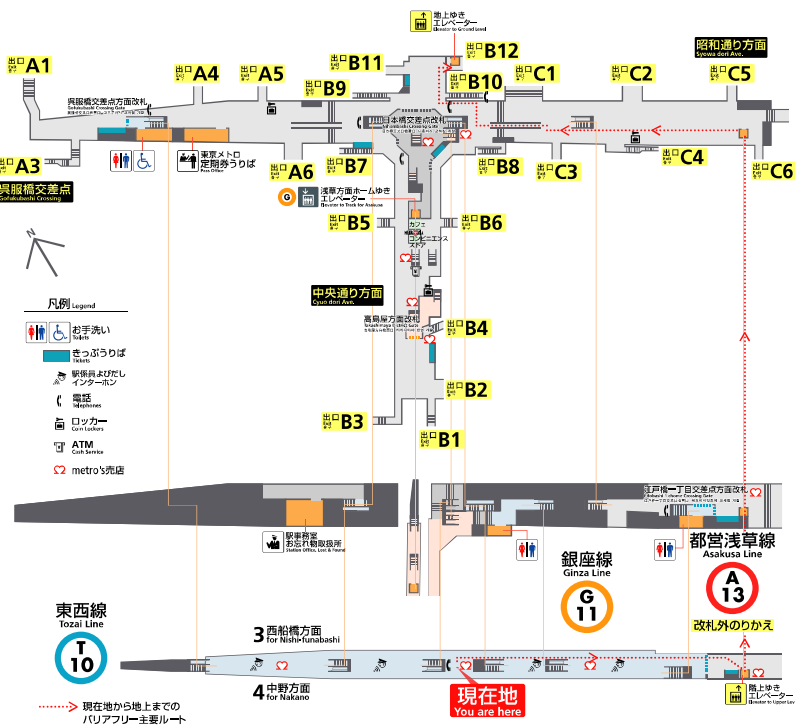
地上ゆき エレベーター
Elevator to Ground Level

出口 Exit A1
出口 Exit A4
出口 Exit A5
出口 Exit B11
出口 Exit B12
出口 Exit B10
出口 Exit C1
出口 Exit C2
出口 Exit C5
昭和通り方面
Syowa dori Ave.

呉服橋交差点方面改札
Gofukubashi Crossing Gate

出口 Exit B9
日本橋交差点改札
Nihonbashi Crossing Gate

東京メトロ 定期券うりば
Pass Office

出口 Exit A3
呉服橋交差点
Gofukubashi Crossing

出口 Exit A6
出口 Exit B7
出口 Exit B8
出口 Exit C3
出口 Exit C4
出口 Exit C6

浅草方面ホームゆき エレベーター
Elevator to Track for Asakusa

出口 Exit B5
出口 Exit B6
カフェ
コンビニエンスストア

中央通り方面
Cyuo dori Ave.

高島屋方面改札
Takashimaya Gate

出口 Exit B4

凡例 Legend
お手洗い Toilets
きっぷうりば Tickets
駅係員よびだしインターホン
電話 Telephones
ロッカー Coin Lockers
ATM Cash Service
metro's売店

出口 Exit B2
出口 Exit B3
出口 Exit B1

江戸橋一丁目交差点方面改札
Edobashi 1-chome Crossing Gate

駅事務室 お忘れ物取扱所
Station Office, Lost & Found

銀座線
Ginza Line
G 11

都営浅草線
Asakusa Line
A 13

東西線
Tozai Line
T 10

改札外のりかえ

3 西船橋方面
for Nishi-funabashi

4 中野方面
for Nakano

現在地
You are here

階上ゆき エレベーター
Elevator to Upper Level

現在地から地上までのバリアフリー主要ルート